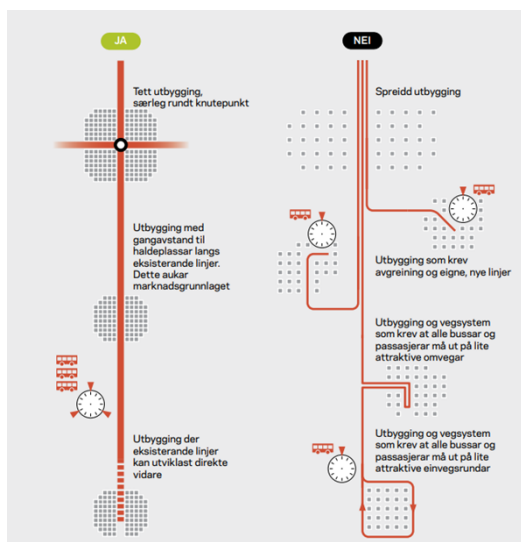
JA

Tett utbygging, særleg rundt knutepunkt

Utbygging med gangavstand til haldeplassar langs eksisterande linjer. Dette aukar marknadsgrunnlaget

Utbygging der eksisterande linjer kan utviklast direkte vidare

NEI

Spreidd utbygging

Utbygging som krev avgreining og eigne, nye linjer

Utbygging og vegsystem som krev at alle bussar og passasjerar må ut på lite attraktive omvegar

Utbygging og vegsystem som krev at alle bussar og passasjerar må ut på lite attraktive einvegsrundar